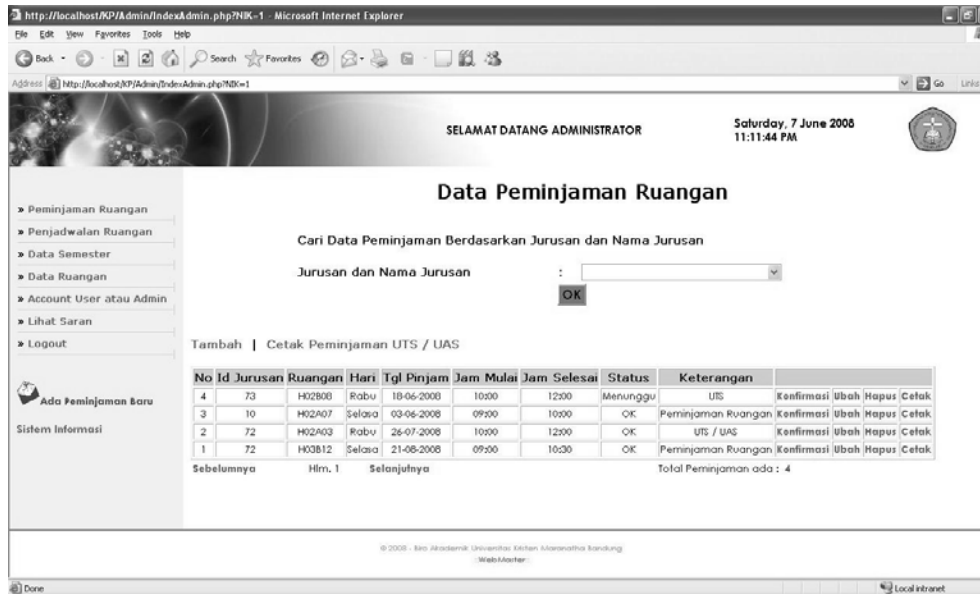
http://localhost/KP/Admin/IndexAdmin.php?NIK=1 - Microsoft Internet Explorer

File Edit View Favorites Tools Help

Back Search Favorites

Address http://localhost/KP/Admin/IndexAdmin.php?NIK=1 Go Links

SELAMAT DATANG ADMINISTRATOR

Saturday, 7 June 2008
11:11:44 PM

» Peminjaman Ruangan
» Penjadwalan Ruangan
» Data Semester
» Data Ruangan
» Account User atau Admin
» Lihat Saran
» Logout

Ada Peminjaman Baru

Sistem Informasi

Data Peminjaman Ruangan

Cari Data Peminjaman Berdasarkan Jurusan dan Nama Jurusan

Jurusan dan Nama Jurusan :

OK

Tambah | Cetak Peminjaman UTS / UAS

| No | Id Jurusan | Ruangan | Hari | Tgl Pinjam | Jam Mulai | Jam Selesai | Status | Keterangan | | | | |
|---|---|---|---|---|---|---|---|---|---|---|---|---|
| 4 | 73 | H02B08 | Rabu | 18-06-2008 | 10:00 | 12:00 | Menunggu | UTS | Konfirmasi | Ubah | Hapus | Cetak |
| 3 | 10 | H02A07 | Selasa | 03-06-2008 | 09:00 | 10:00 | OK | Peminjaman Ruangan | Konfirmasi | Ubah | Hapus | Cetak |
| 2 | 72 | H02A03 | Rabu | 26-07-2008 | 10:00 | 12:00 | OK | UTS / UAS | Konfirmasi | Ubah | Hapus | Cetak |
| 1 | 72 | H03B12 | Selasa | 21-08-2008 | 09:00 | 10:30 | OK | Peminjaman Ruangan | Konfirmasi | Ubah | Hapus | Cetak |

Sebelumnya Hlm. 1 Selanjutnya Total Peminjaman ada : 4

© 2008 - Biro Akademik Universitas Kristen Maranatha Bandung
WebMaster

Done Local intranet